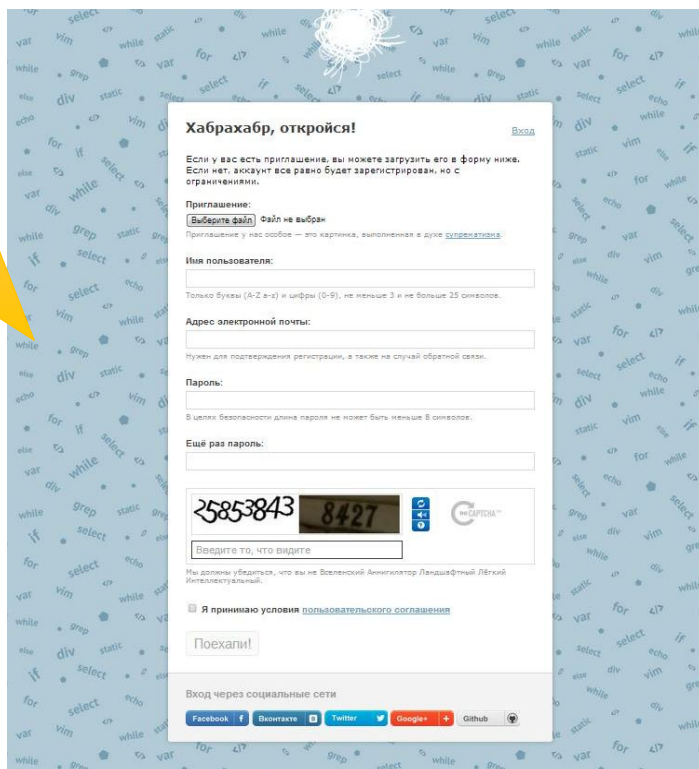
Хабрахабр, откройся!

Вход

Если у вас есть приглашение, вы можете загрузить его в форму ниже. Если нет, аккаунт все равно будет зарегистрирован, но с ограничениями.

Приглашение:

Выберите файл Файл не выбран

Приглашение у нас особое — это картинка, выполненная в духе супрематизма.

Имя пользователя:

Только буквы (A-Z a-z) и цифры (0-9), не меньше 3 и не больше 25 символов.

Адрес электронной почты:

Нужен для подтверждения регистрации, а также на случай обратной связи.

Пароль:

В целях безопасности длина пароля не может быть меньше 8 символов.

Ещё раз пароль:

25853843 8427

reCAPTCHA

Введите то, что видите

Мы должны убедиться, что вы не Вселенский Аннигилятор Ландшафтный Лёгкий Интеллектуальный.

Я принимаю условия пользовательского соглашения

Поехали!

Вход через социальные сети

Facebook f Вконтакте B Twitter Google+ Github